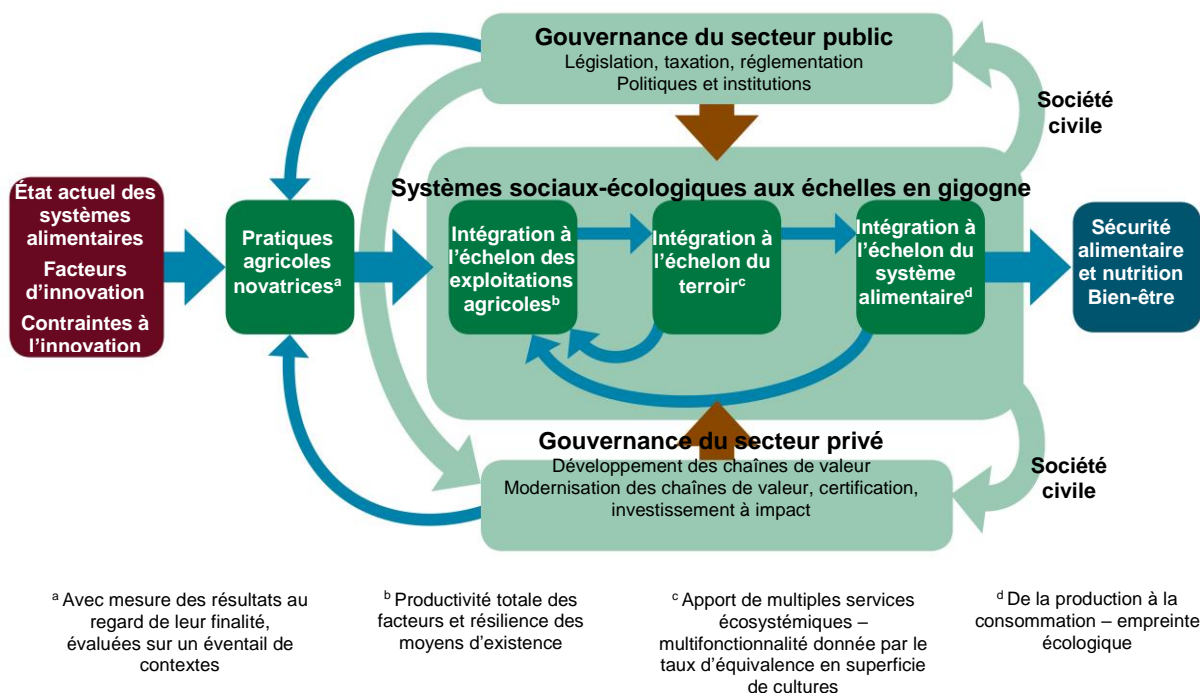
Gouvernance du secteur public
Législation, taxation, réglementation
Politiques et institutions

Société civile

État actuel des systèmes alimentaires
Facteurs d'innovation
Contraintes à l'innovation

Pratiques agricoles novatrices$^{a}$

Systèmes sociaux-écologiques aux échelles en gigogne

Intégration à l'échelon des exploitations agricoles$^{b}$

Intégration à l'échelon du terroir$^{c}$

Intégration à l'échelon du système alimentaire$^{d}$

Sécurité alimentaire et nutrition
Bien-être

Gouvernance du secteur privé
Développement des chaînes de valeur
Modernisation des chaînes de valeur, certification, investissement à impact

Société civile

$^{a}$ Avec mesure des résultats au regard de leur finalité, évaluées sur un éventail de contextes

$^{b}$ Productivité totale des facteurs et résilience des moyens d'existence

$^{c}$ Apport de multiples services écosystémiques – multifonctionnalité donnée par le taux d'équivalence en superficie de cultures

$^{d}$ De la production à la consommation – empreinte écologique